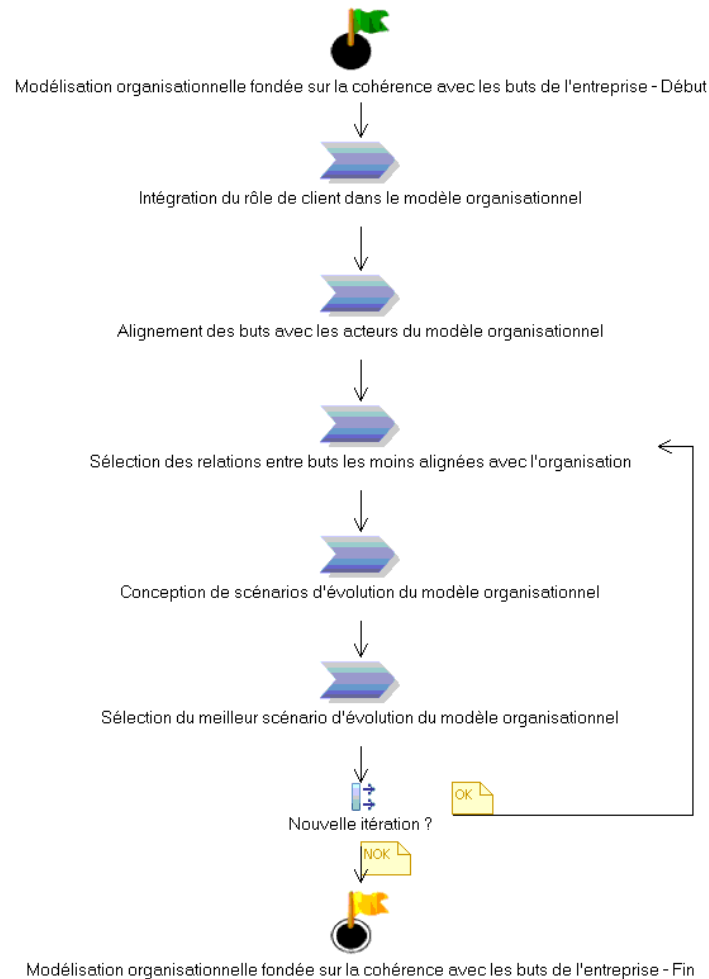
Modélisation organisationnelle fondée sur la cohérence avec les buts de l'entreprise - Début

Intégration du rôle de client dans le modèle organisationnel

Alignement des buts avec les acteurs du modèle organisationnel

Sélection des relations entre buts les moins alignées avec l'organisation

Conception de scénarios d'évolution du modèle organisationnel

Sélection du meilleur scénario d'évolution du modèle organisationnel

OK

Nouvelle itération ?

NOK

Modélisation organisationnelle fondée sur la cohérence avec les buts de l'entreprise - Fin